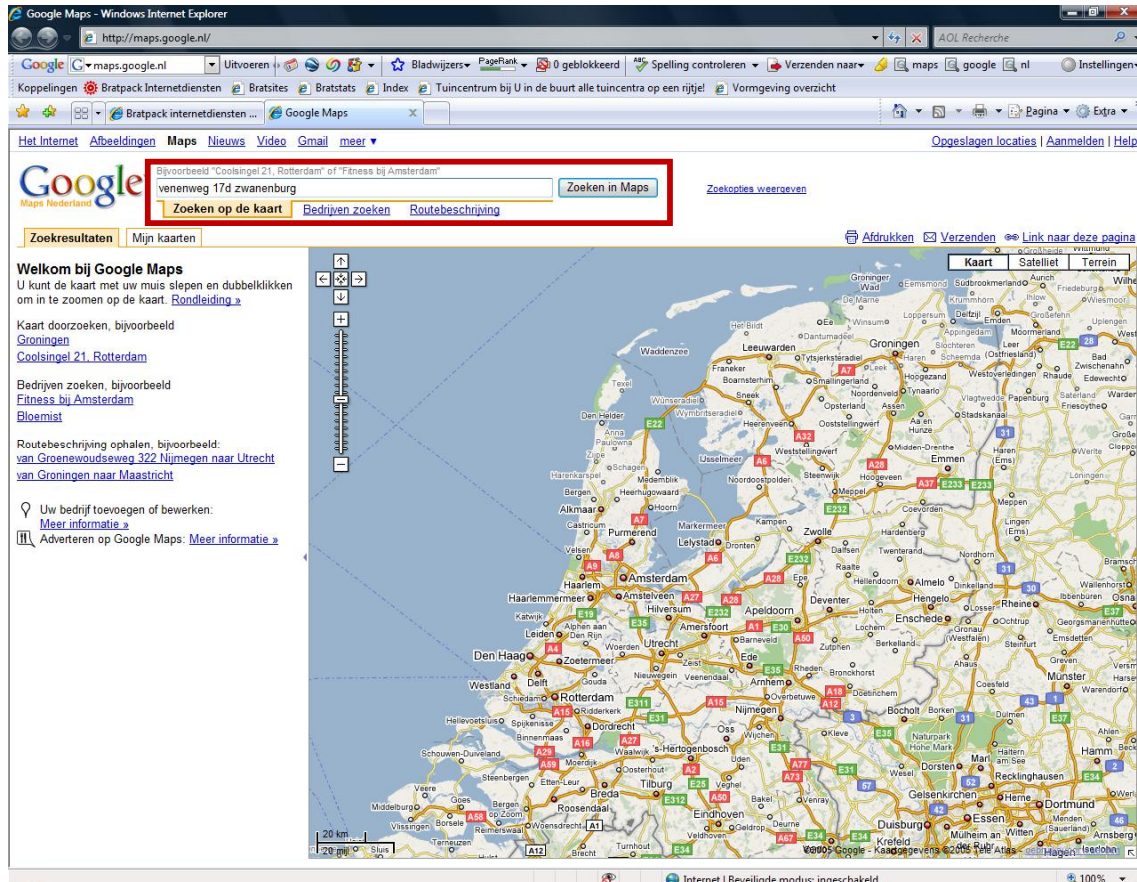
Google Maps - Windows Internet Explorer

http://maps.google.nl/

AOL Recherche

Google maps.google.nl Uitvoeren Bladwijzers PageRank 0 geblokkeerd Spelling controleren Verzenden naar maps google nl Instellingen

Koppelingen Bratpack Internetdiensten Bratsites Bratstats Index Tuincentrum bij U in de buurt alle tuincentra op een rijtje! Vormgeving overzicht

Bratpack internetdiensten ... Google Maps

Pagina Extra

Het Internet Afbeeldingen Maps Nieuws Video Gmail meer ▾

Opgeslagen locaties | Aanmelden | Help

Google Maps Nederland

Bijvoorbeeld "Coolsingel 21, Rotterdam" of "Fitness bij Amsterdam"

venenweg 17d zwanenburg

Zoeken in Maps

Zoekopties weergeven

Zoeken op de kaart Bedrijven zoeken Routebeschrijving

Zoekresultaten Mijn kaarten

Afdrukken Verzenden Link naar deze pagina

Welkom bij Google Maps
U kunt de kaart met uw muis slepen en dubbelklikken om in te zoomen op de kaart. Rondleiding »

Kaart doorzoeken, bijvoorbeeld
Groningen
Coolsingel 21, Rotterdam

Bedrijven zoeken, bijvoorbeeld
Fitness bij Amsterdam
Bloemist

Routebeschrijving ophalen, bijvoorbeeld:
van Groenewoudseweg 322 Nijmegen naar Utrecht
van Groningen naar Maastricht

Uw bedrijf toevoegen of bewerken:
Meer informatie »
Adverteren op Google Maps: Meer informatie »

Kaart Satelliet Terrein

Groningen Leeuwarden Emmen Zwolle Apeldoorn Amsterdam Haarlem Alkmaar Den Helder Lelystad Hilversum Amersfoort Utrecht Den Haag Zoetermeer Leiden Rotterdam Dordrecht Arnhem Nijmegen Deventer Enschede Hengelo Almelo Ede 's-Hertogenbosch Tilburg Breda Eindhoven Venlo Dortmund Essen Duisburg Münster Emden Assen Meppel Purmerend Hoorn Harderwijk Kampen Dronten Texel Waddenzee IJsselmeer Markermeer

20 km
20 mijl

©2008 Google - Kaartgegevens ©2008 Tele Atlas

Internet | Beveiligde modus: ingeschakeld

100%